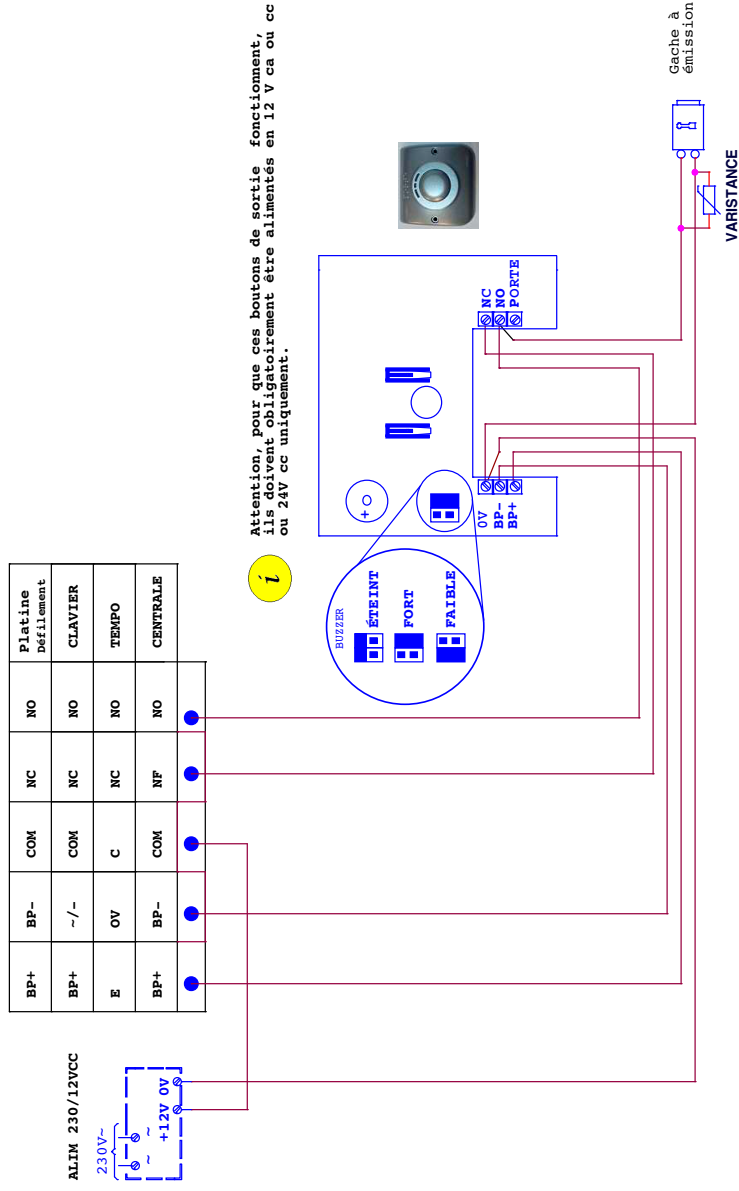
Attention, pour que ces boutons de sortie fonctionnent, ils doivent obligatoirement être alimentés en 12 V ca ou cc ou 24V cc uniquement.

Gache à émission

VARISTANCE

NC
NO
PORTE

0V
BP-
BP+

+ O

BUZZER
ÉTEINT
FORT
FAIBLE

$i$

| Platine Défilement | CLAVIER | TEMPO | CENTRALE |
|---|---|---|---|
| NO | NO | NO | NO |
| NC | NC | NC | NF |
| COM | COM | C | COM |
| BP- | ~/- | 0V | BP- |
| BP+ | BP+ | E | BP+ |

ALIM 230/12VCC
230V~
~
~
+12V 0V